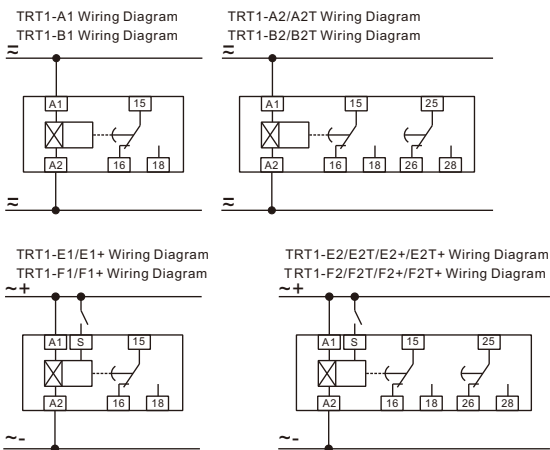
TRT1-A1 Wiring Diagram
TRT1-B1 Wiring Diagram

≂

A1 15

A2 16 18

≂

TRT1-A2/A2T Wiring Diagram
TRT1-B2/B2T Wiring Diagram

≂

A1 15 25

A2 16 18 26 28

≂

TRT1-E1/E1+ Wiring Diagram
TRT1-F1/F1+ Wiring Diagram

~+

A1 S 15

A2 16 18

~-

TRT1-E2/E2T/E2+/E2T+ Wiring Diagram
TRT1-F2/F2T/F2+/F2T+ Wiring Diagram

~+

A1 S 15 25

A2 16 18 26 28

~-